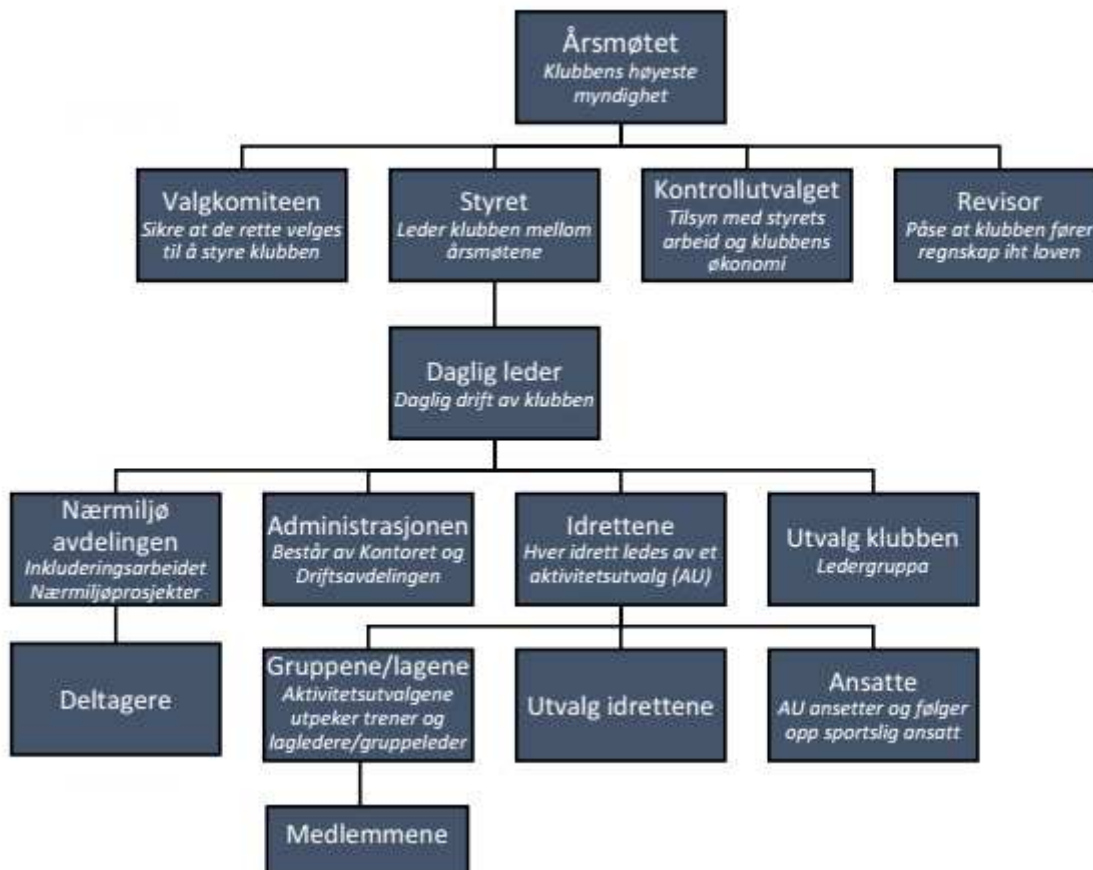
Årsmøtet
Klubbens høyeste myndighet

Valgkomiteen
Sikre at de rette velges til å styre klubben

Styret
Leder klubben mellom årsmøtene

Kontrollutvalget
Tilsyn med styrets arbeid og klubbens økonomi

Revisor
Påse at klubben fører regnskap iht loven

Daglig leder
Daglig drift av klubben

Nærmiljø avdelingen
Inkluderingsarbeidet Nærmiljøprosjekter

Administrasjonen
Består av Kontoret og Driftsavdelingen

Idrettene
Hver idrett ledes av et aktivitetsutvalg (AU)

Utvalg klubben
Ledergruppa

Deltagere

Gruppene/lagene
Aktivitetsutvalgene utpeker trener og lagledere/gruppeleder

Utvalg idrettene

Ansatte
AU ansetter og følger opp sportslig ansatt

Medlemmene